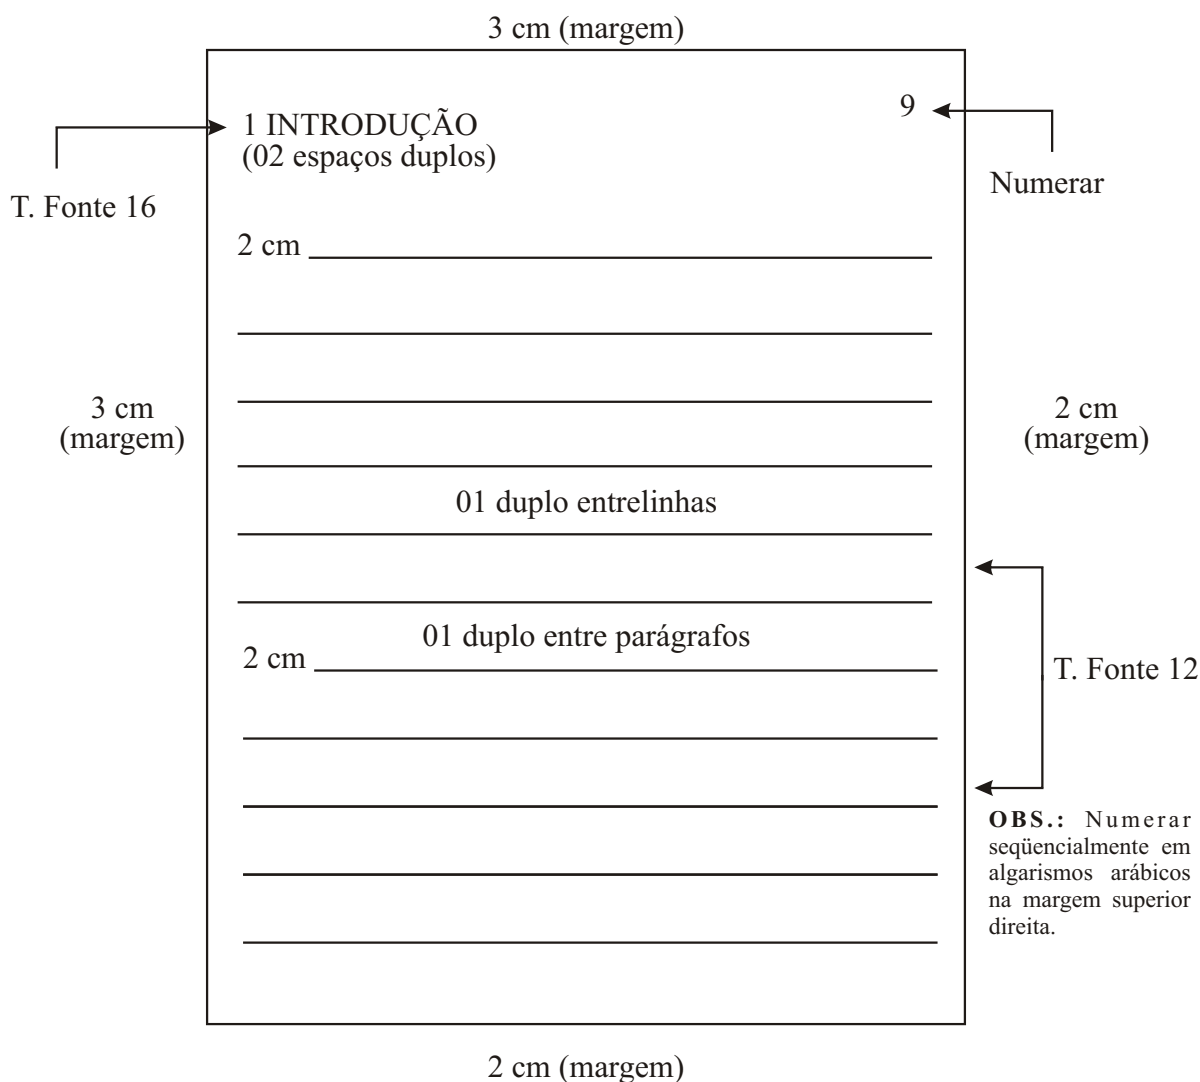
3 cm (margem)

T. Fonte 16

1 INTRODUÇÃO
(02 espaços duplos)

9

Numerar

2 cm

3 cm
(margem)

2 cm
(margem)

01 duplo entrelinhas

01 duplo entre parágrafos

2 cm

T. Fonte 12

**OBS.:** Numerar seqüencialmente em algarismos arábicos na margem superior direita.

2 cm (margem)